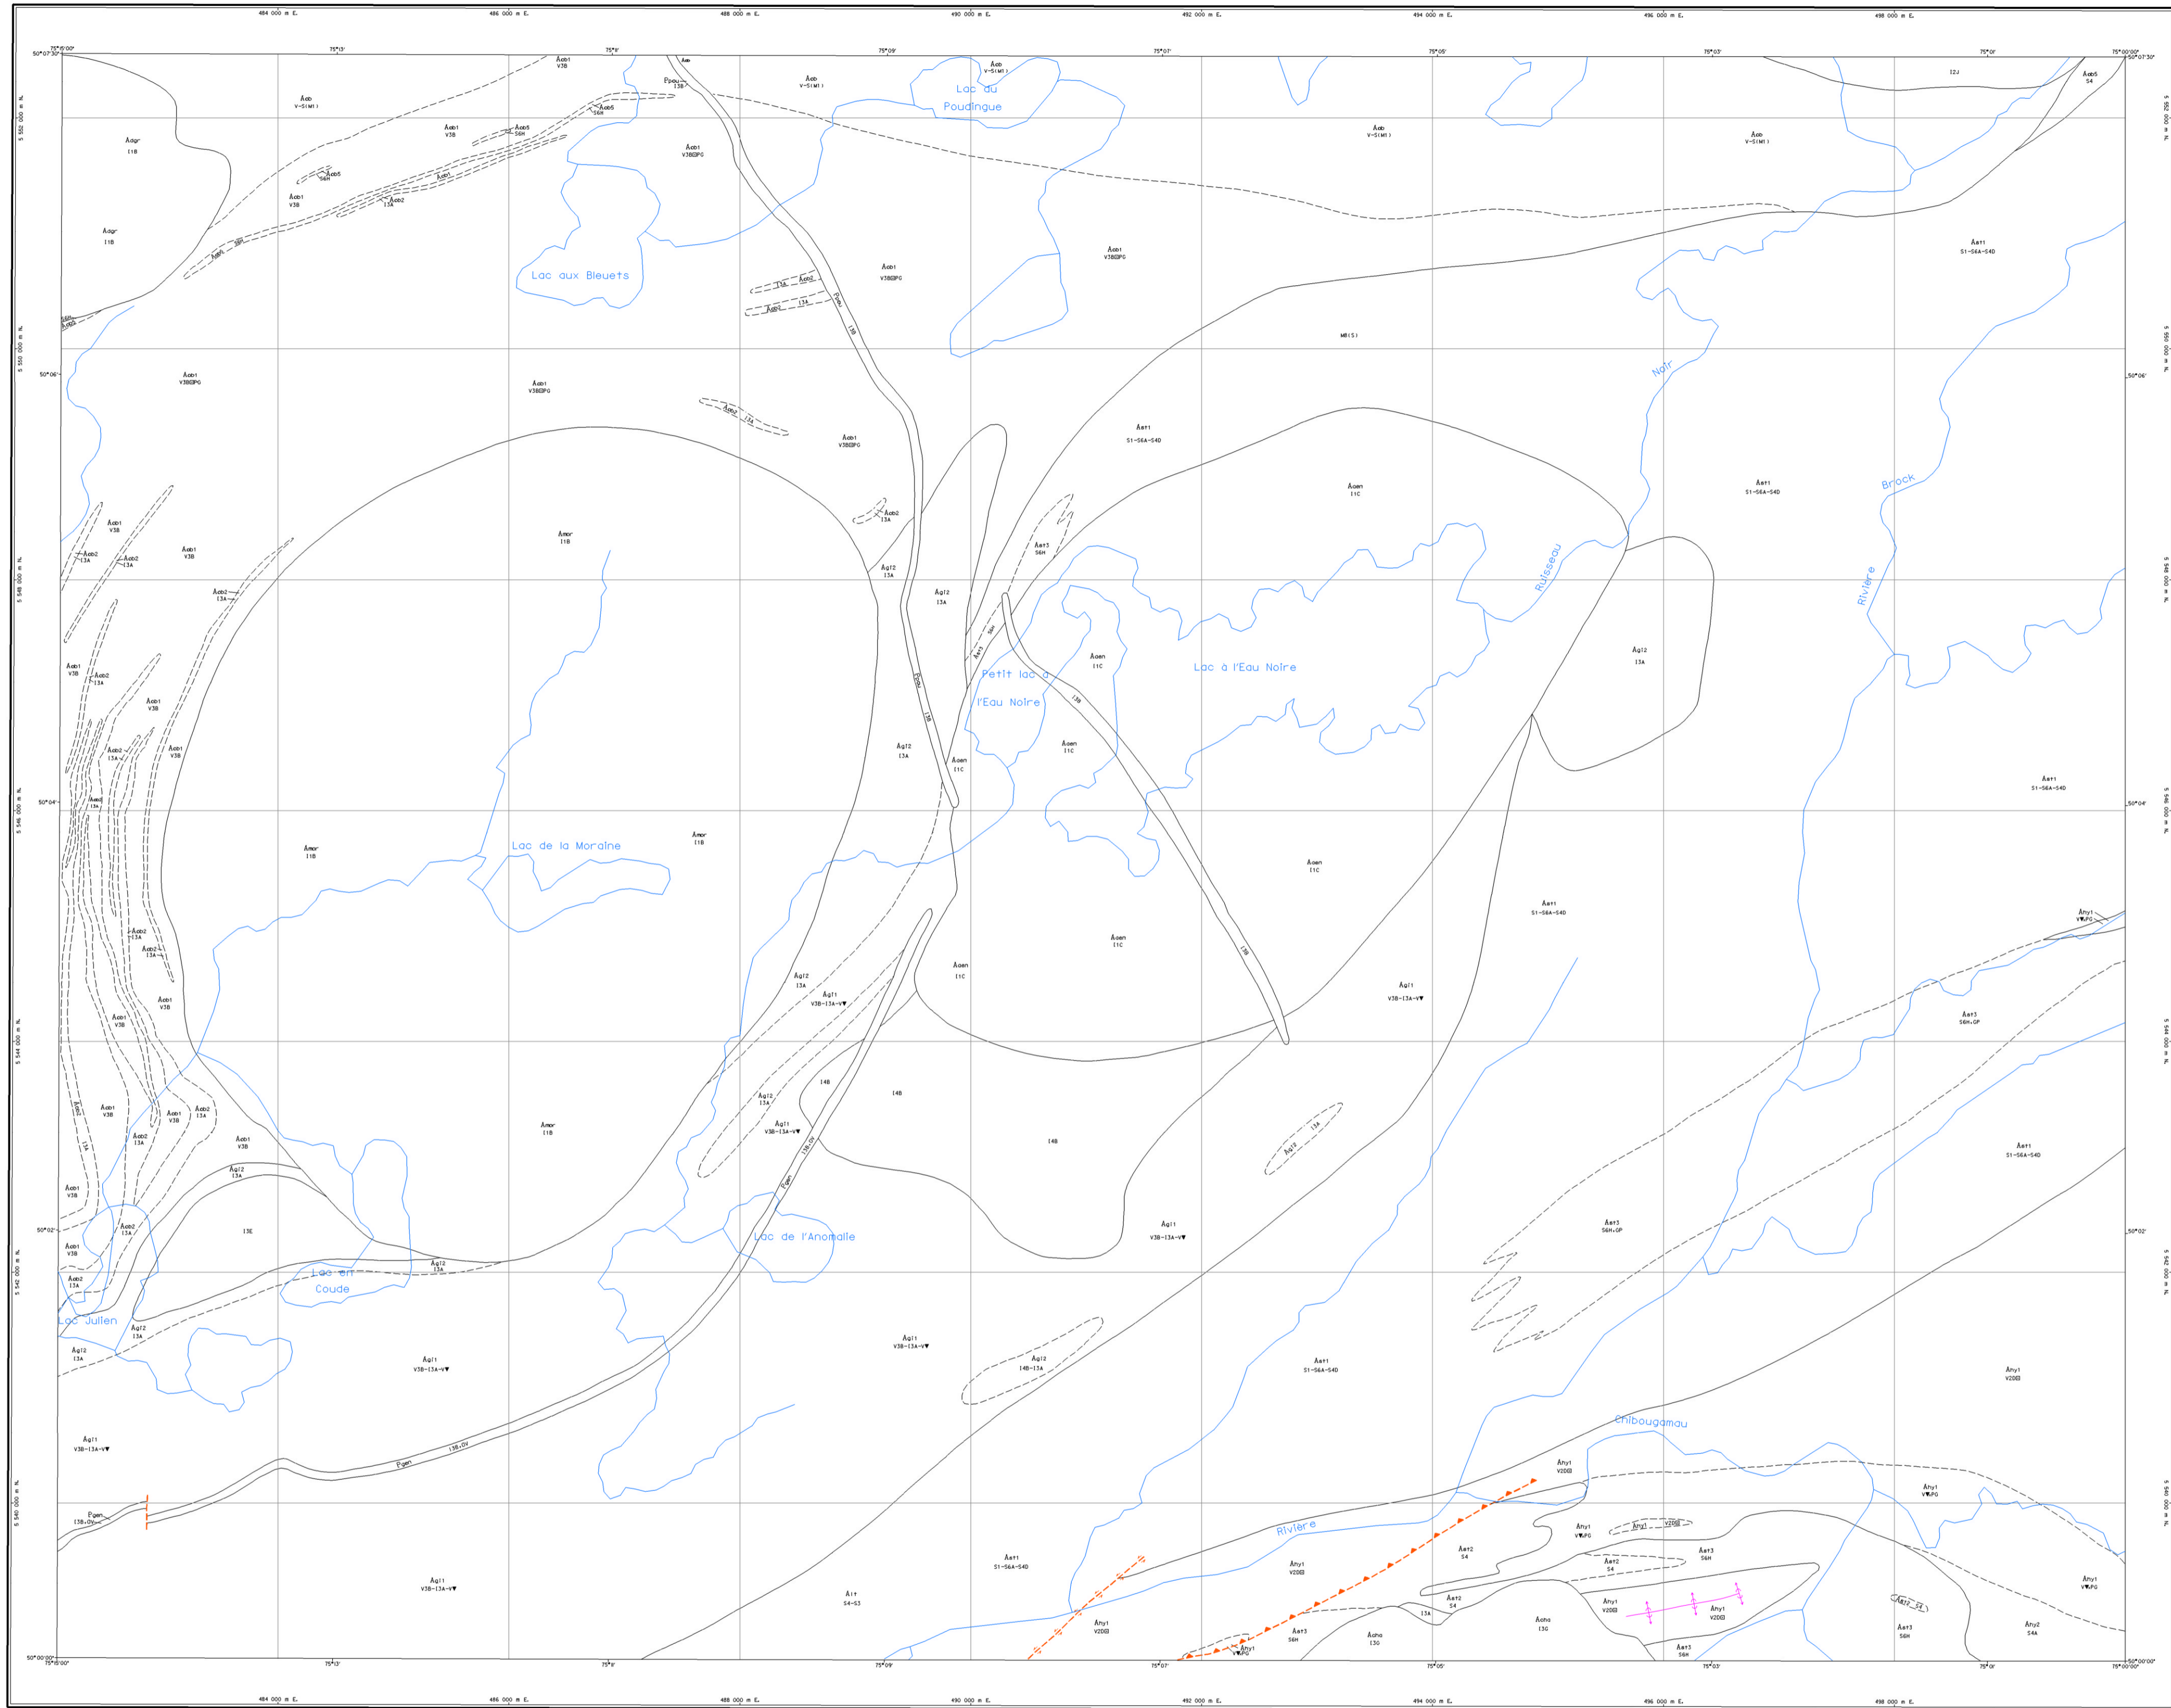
484 000 m E. 486 000 m E. 488 000 m E. 490 000 m E. 492 000 m E. 494 000 m E. 496 000 m E. 498 000 m E.

75°15'00" 75°13' 75°11' 75°09' 75°07' 75°05' 75°03' 75°01' 75°00'00"

50°07'30" 50°06' 50°04' 50°02' 50°00'00"

5 552 000 m N. 5 550 000 m N. 5 548 000 m N. 5 546 000 m N. 5 544 000 m N. 5 542 000 m N. 5 540 000 m N.

Lac du Poudingue

Lac aux Bleuets

Lac de la Moraine

Petit lac à l'Eau Noire

Lac à l'Eau Noire

Ruisseau Noir

Rivière Brock

Lac de l'Anomalie

Lac en Coude

Lac Julien

Rivière Chibougamau

Aagr I1B

Aob V-S(M1)

Aob1 V3B

Aob1 V3B⊠PG

Aob2 I3A

Aob5 S6H

Amor I1B

Aam

Ppou I3B

Aob V-S(M1)

M8(S)

Aat1 S1-S6A-S4D

Aaen I1C

Aat3 S6H

Agl2 I3A

Agl1 V3B-I3A-V▼

I4B

I3E

Aat3 S6H-GP

Any1 V▼PG

Any1 V2D⊠

Pgen I3B-DV

Ait S4-S3

Aat2 S4

Acha I3G

Any2 S4A

I2J

Aob5 S4

Agl2 I4B-I3A